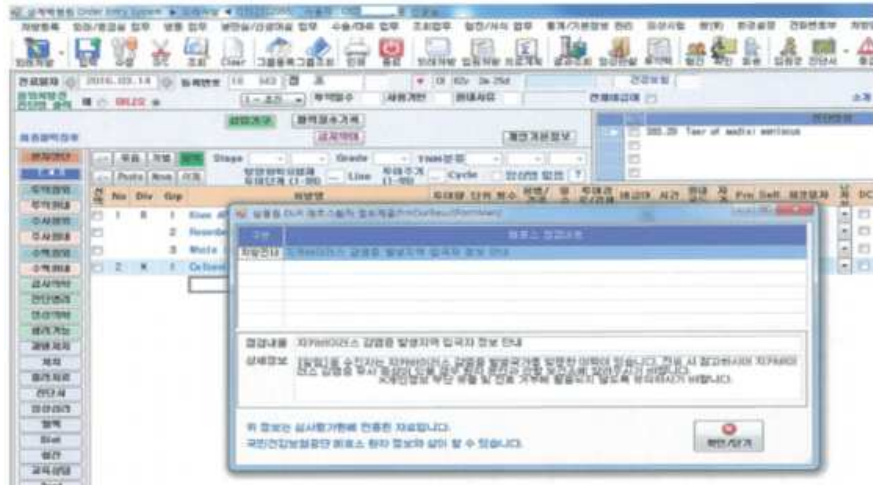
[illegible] Order Entry System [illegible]

처방목록 진료/외래 업무 병동 업무 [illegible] 수술/마취 업무 조회업무 협진/서식 업무 통계/기본정보 관리 의사지원 환경 환경설정 전화번호부 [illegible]

진료환자 2016.03.14 등록번호 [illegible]

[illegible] 1-초진 투약일수 처방기간 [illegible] 진료내역조회

입원기록 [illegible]

처방대상자 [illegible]

개인기본정보

Stage Grade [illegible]

Posts Now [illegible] Line Cycle

No Div Grp 처방명

1 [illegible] 1 Eloe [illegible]

2 Reorder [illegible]

3 Moto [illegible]

2 K 1 Ceftaxe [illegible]

383.29 Tear of medial meniscus

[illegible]

구분 | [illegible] 정보 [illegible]
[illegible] | 지카바이러스 감염증 발생지역 입국자 정보 안내

점검내용 지카바이러스 감염증 발생지역 입국자 정보 안내

상세정보 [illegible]

위 정보는 심사평가원에 전송된 자료입니다.
국민건강보험공단 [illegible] 정보와 상이 할 수 있습니다.

확인/닫기